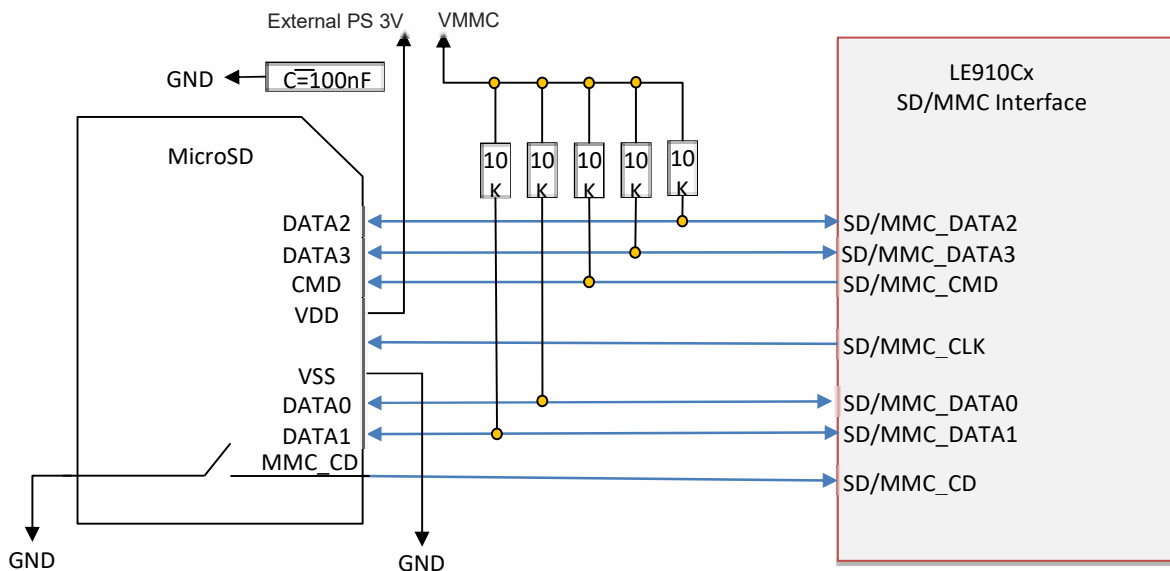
External PS 3V
VMMC
GND
C=100nF
LE910Cx
SD/MMC Interface
MicroSD
10 K
10 K
10 K
10 K
10 K
DATA2
DATA3
CMD
VDD
VSS
DATA0
DATA1
MMC_CD
SD/MMC_DATA2
SD/MMC_DATA3
SD/MMC_CMD
SD/MMC_CLK
SD/MMC_DATA0
SD/MMC_DATA1
SD/MMC_CD
GND
GND